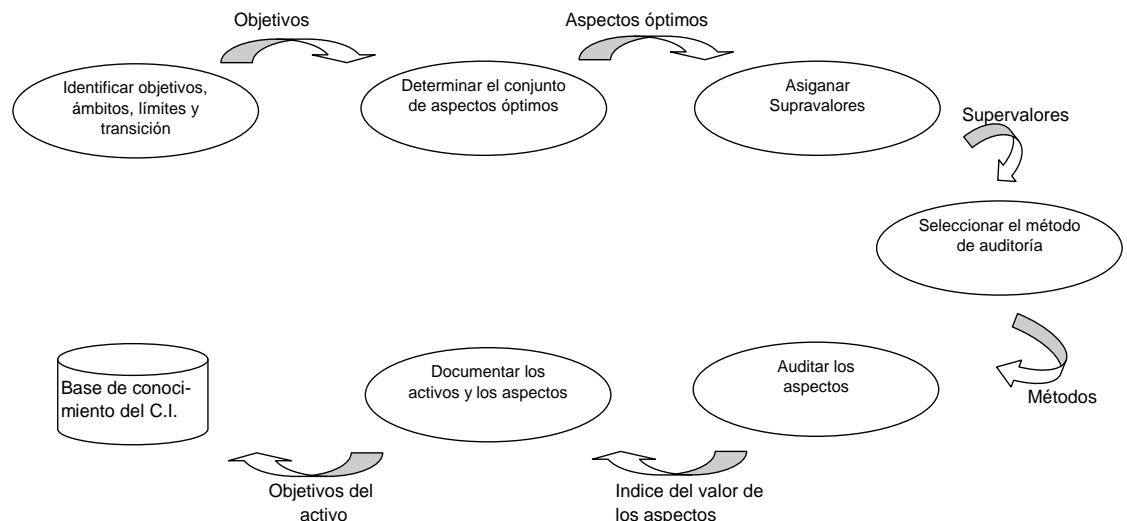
Objetivos

Aspectos óptimos

Identificar objetivos, ámbitos, límites y transición

Determinar el conjunto de aspectos óptimos

Asiganar Supravalores

Supervalores

Seleccionar el método de auditoría

Métodos

Auditar los aspectos

Documentar los activos y los aspectos

Base de conocimiento del C.I.

Objetivos del activo

Indice del valor de los aspectos